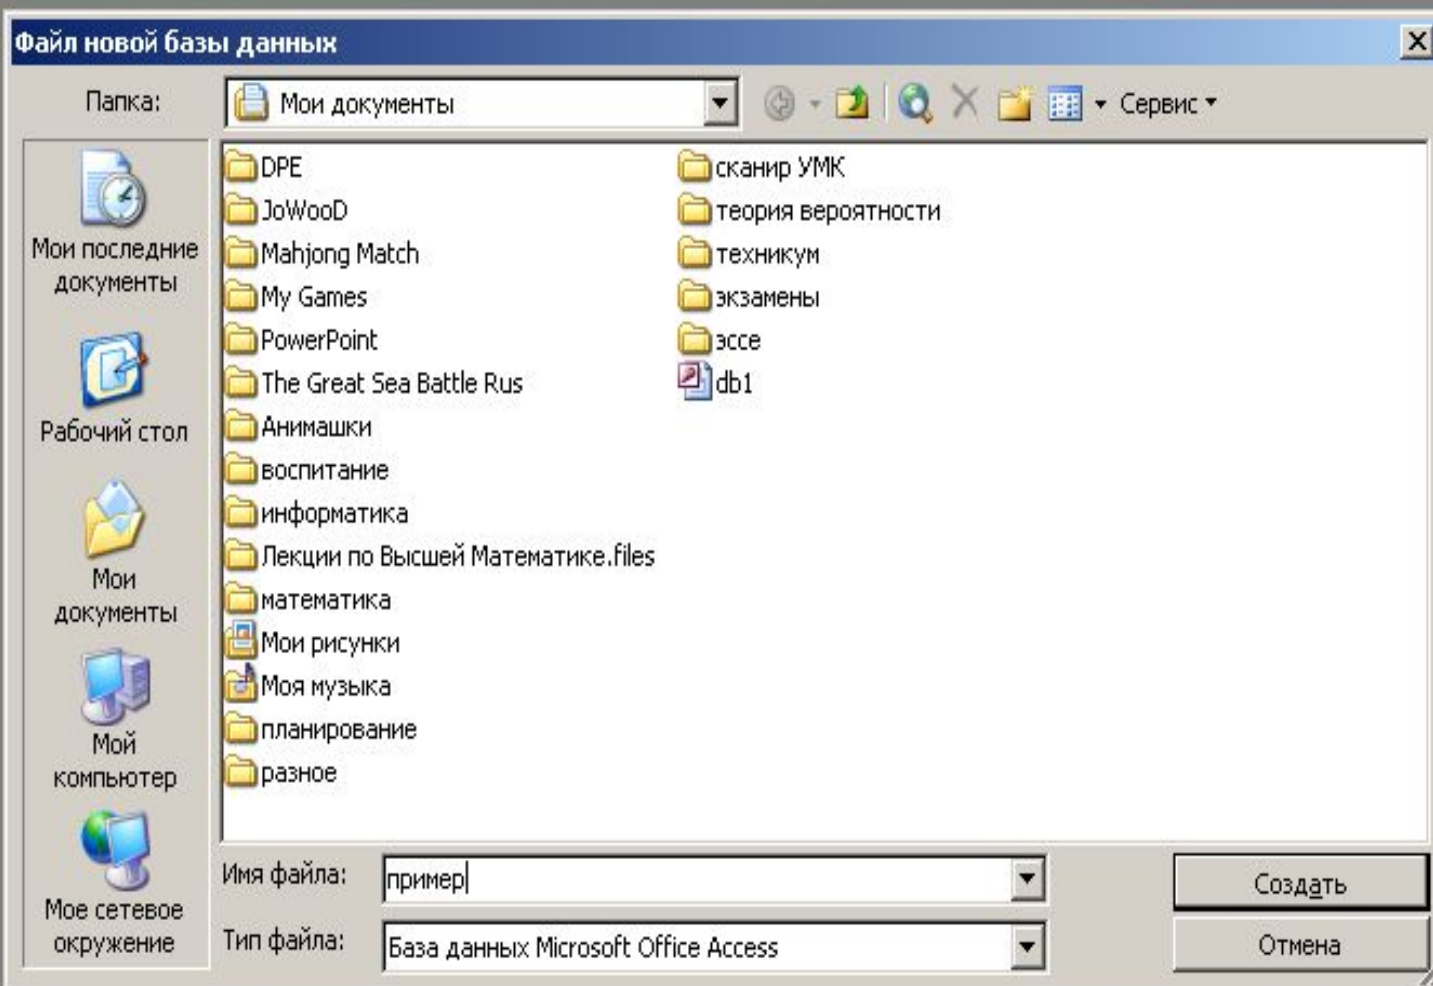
Файл новой базы данных

Папка: Мои документы

Сервис

Мои последние документы

Рабочий стол

Мои документы

Мой компьютер

Мое сетевое окружение

DPE
JoWooD
Mahjong Match
My Games
PowerPoint
The Great Sea Battle Rus
Анимашки
воспитание
информатика
Лекции по Высшей Математике.files
математика
Мои рисунки
Моя музыка
планирование
разное

сканир УМК
теория вероятности
техникум
экзамены
эссе
db1

Имя файла: пример

Тип файла: База данных Microsoft Office Access

Создать

Отмена